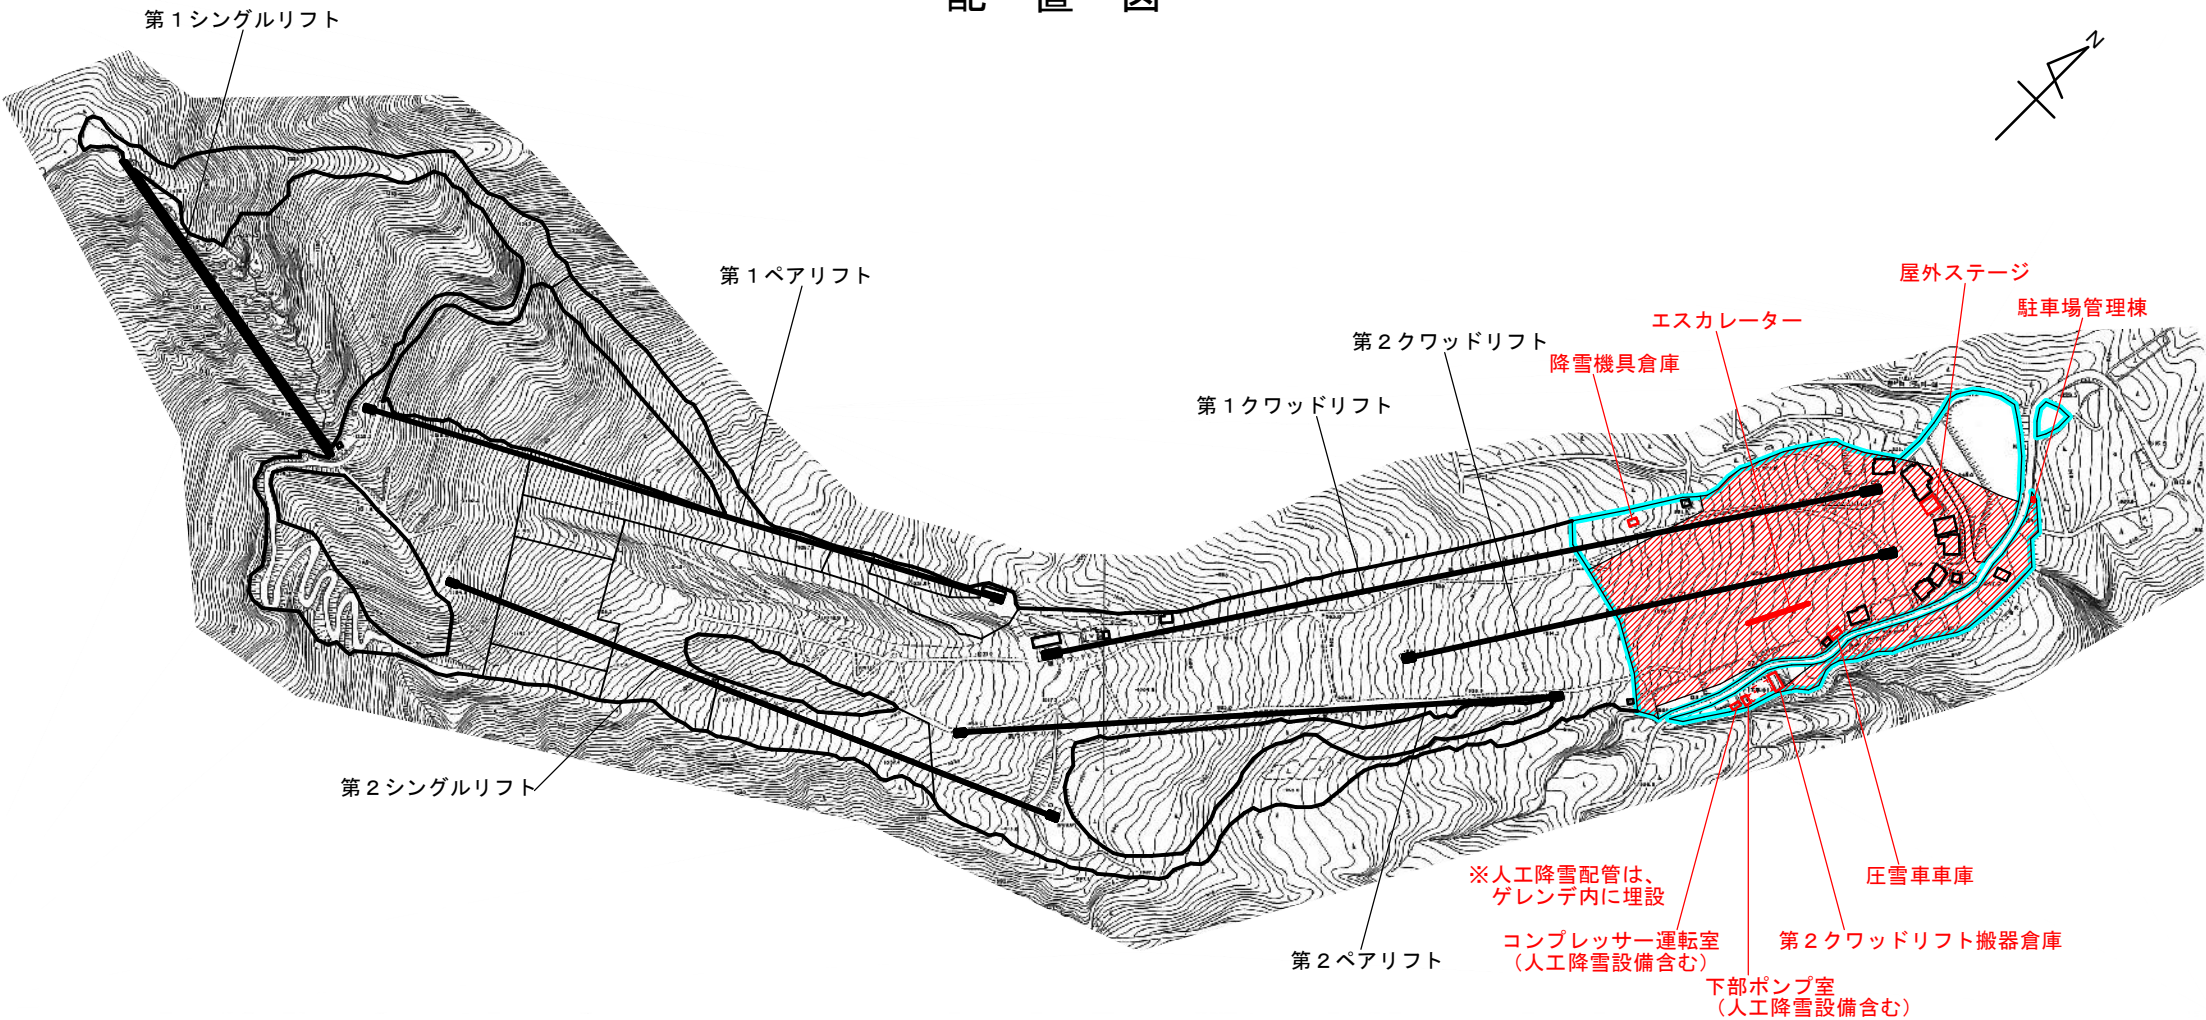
配 置 図

第１シングルリフト

N

第１ペアリフト

屋外ステージ

駐車場管理棟

エスカレーター

第２クワッドリフト

降雪機具倉庫

第１クワッドリフト

第２シングルリフト

※人工降雪配管は、ゲレンデ内に埋設

圧雪車車庫

コンプレッサー運転室
（人工降雪設備含む）

第２クワッドリフト搬器倉庫

第２ペアリフト

下部ポンプ室
（人工降雪設備含む）